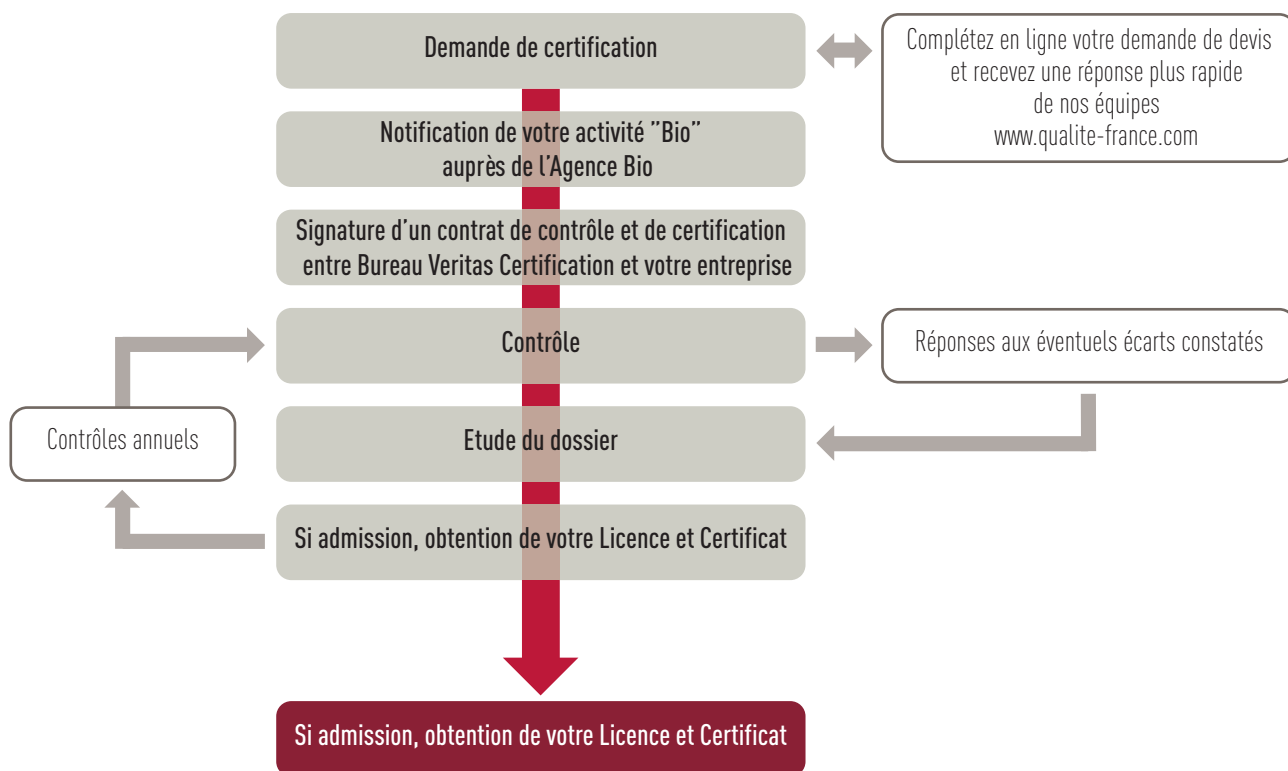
Demande de certification

Complétez en ligne votre demande de devis et recevez une réponse plus rapide de nos équipes www.qualite-france.com

Notification de votre activité "Bio" auprès de l'Agence Bio

Signature d'un contrat de contrôle et de certification entre Bureau Veritas Certification et votre entreprise

Contrôle

Réponses aux éventuels écarts constatés

Contrôles annuels

Etude du dossier

Si admission, obtention de votre Licence et Certificat

Si admission, obtention de votre Licence et Certificat